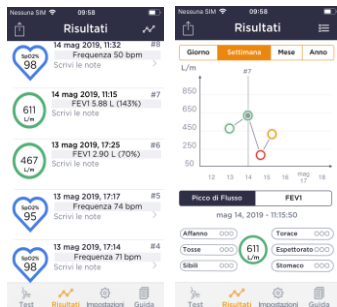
Nessuna SIM 09:58

Risultati

14 mag 2019, 11:32 #8
SpO2% 98
Frequenza 50 bpm
Scrivi le note

14 mag 2019, 11:15 #7
611 L/m
FEV1 5.88 L (143%)
Scrivi le note

13 mag 2019, 17:25 #6
467 L/m
FEV1 2.90 L (70%)
Scrivi le note

13 mag 2019, 17:17 #5
SpO2% 95
Frequenza 74 bpm
Scrivi le note

13 mag 2019, 17:14 #4
SpO2% 98
Frequenza 71 bpm
Scrivi le note

Test Risultati Impostazioni Guida

Nessuna SIM 09:58

Risultati

Giorno | Settimana | Mese | Anno

L/m
850
650
450
250
50
#7
12 13 14 15 16 17 18
mag

Picco di Flusso | FEV1

mag 14, 2019 - 11:15:50

Affanno
Tosse
Sibili
611 L/m
Torace
Espettorato
Stomaco

Test Risultati Impostazioni Guida